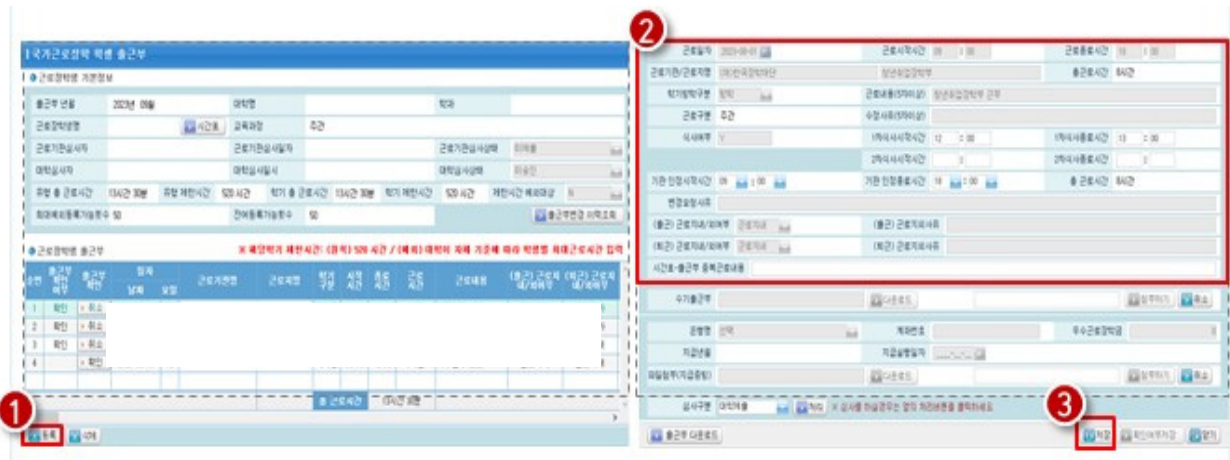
국가근로장학 학생 출근부

근로장학생 기본정보

| 출근부 년월 | 2023년 09월 | 대학명 | | 학과 | |
|---|---|---|---|---|---|
| 근로장학생명 | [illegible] | 교육과정 | 주간 | | |
| 근로기관담당자 | | 근로기관승인일자 | | 근로기관승인상태 | 미처리 |
| 대학담당자 | | 대학승인일시 | | 대학승인상태 | 미승인 |

학기 총 근로시간 134시간 30분 학기 제한시간 520 시간 학기 총 근로시간 134시간 30분 학기 제한시간 520 시간 제한시간 예외대상

최대예외등록가능횟수 50 잔여등록가능횟수 50 출근부변경 이력조회

근로장학생 출근부

※ 해당학기 제한시간: (정학) 520 시간 / (예외) 대학이 자체 기준에 따라 학생별 최대근로시간 입력

| 순번 | 출근부 확인 여부 | 출근부 취소 | 일자 날짜 | 요일 | 근로기관명 | 근로처명 | 학기구분 | 시작시간 | 종료시간 | 근로시간 | 근로내용 | (출근) 근로지 내/외여부 | (퇴근) 근로지 내/외여부 |
|---|---|---|---|---|---|---|---|---|---|---|---|---|---|
| 1 | 확인 | × 취소 | | | | | | | | | | | |
| 2 | 확인 | × 취소 | | | | | | | | | | | |
| 3 | 확인 | × 취소 | | | | | | | | | | | |
| 4 | | × 확인 | | | | | | | | | | | |

총 근로시간 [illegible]

1 등록 삭제

2
근로일자 2023-09-01 근로시작시간 09 : 00 근로종료시간 18 : 00
근로기관/근로처명 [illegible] 청년취업지원부 출근시간 8시간
학기장학구분 정학 근로내용(5자이상) 청년취업지원부 근무
근로구분 주간 수정사유(5자이상)
식사여부 Y 1차식사시작시간 12 : 00 1차식사종료시간 13 : 00
2차식사시작시간 : 2차식사종료시간 :
기관 인정시작시간 09 : 00 기관 인정종료시간 18 : 00 총 근로시간 8시간
변경요청사유
(출근) 근로지내/외여부 근로지내 (출근) 근로지외사유
(퇴근) 근로지내/외여부 근로지내 (퇴근) 근로지외사유
시간표-출근부 중복근로내용

수기출근부 다운로드 찾아보기 취소
운행명 선택 계좌번호 우수근로장학금
지급금액 지급요청일자
파일첨부(지급증빙) 다운로드 찾아보기 취소
심사구분 미작성 작성 ※ 심사를 하실경우는 꼭 확인처리 버튼을 클릭하세요
출근부 다운로드 3 저장 확인요청 닫기